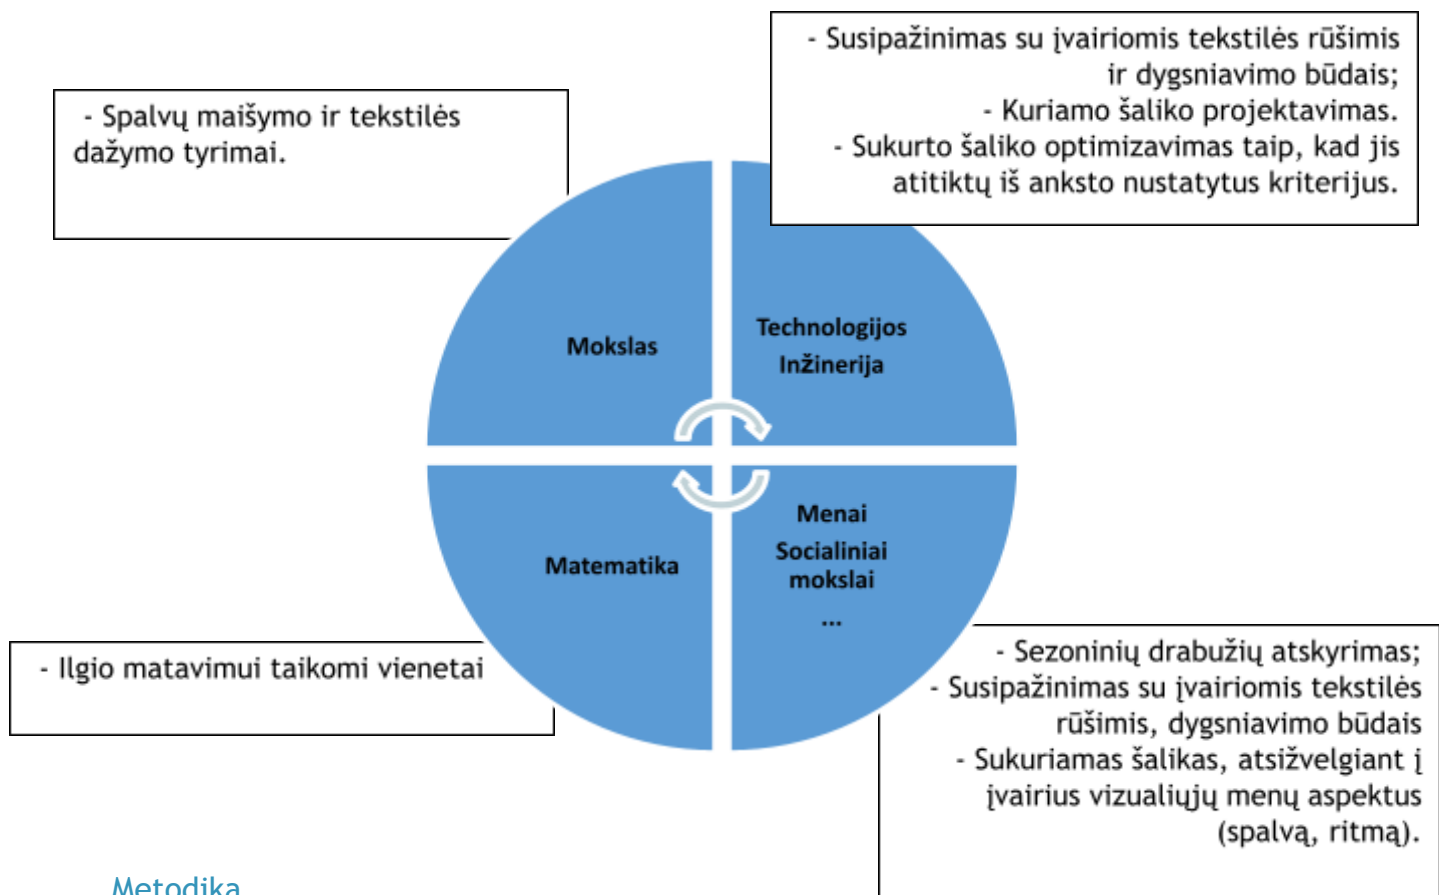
- Spalvų maišymo ir tekstilės dažymo tyrimai.

- Susipažinimas su įvairiomis tekstilės rūšimis ir dygsniavimo būdais;
- Kuriamo šaliko projektavimas.
- Sukurto šaliko optimizavimas taip, kad jis atitiktų iš anksto nustatytus kriterijus.

Mokslas

Technologijos
Inžinerija

Matematika

Menai
Socialiniai mokslai
...

- Ilgio matavimui taikomi vienetai

- Sezoninių drabužių atskyrimas;
- Susipažinimas su įvairiomis tekstilės rūšimis, dygsniavimo būdais
- Sukuriamas šalikas, atsižvelgiant į įvairius vizualiųjų menų aspektus (spalvą, ritmą).

Metodika